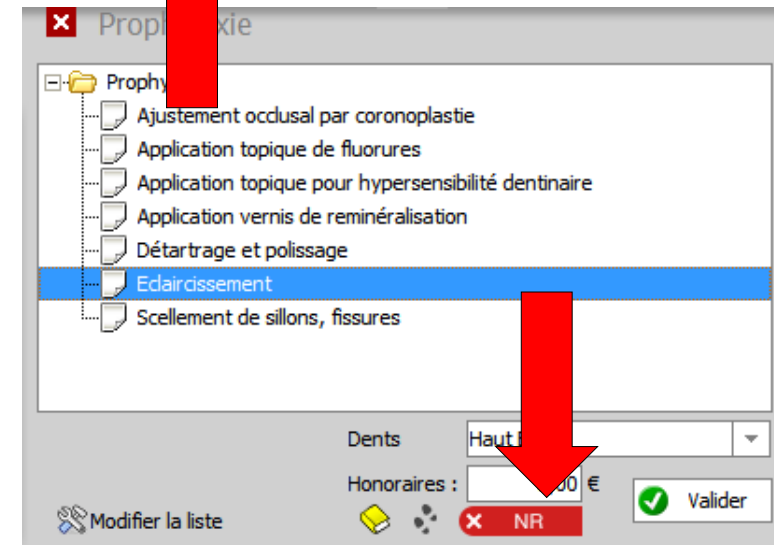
Proph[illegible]xie

Prophy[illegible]

Ajustement occlusal par coronoplastie

Application topique de fluorures

Application topique pour hypersensibilité dentinaire

Application vernis de reminéralisation

Détartrage et polissage

Eclaircissement

Scellement de sillons, fissures

Dents

Haut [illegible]

Honoraires :

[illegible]00 €

Valider

Modifier la liste

NR